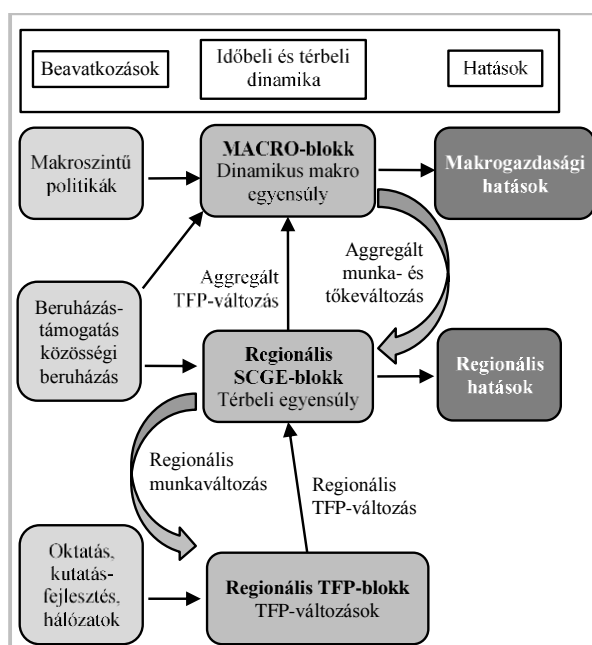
Beavatkozások

Időbeli és térbeli dinamika

Hatások

Makroszintű politikák

MACRO-blokk
Dinamikus makro egyensúly

Makrogazdasági hatások

Aggregált munka- és tőkeváltozás

Aggregált TFP-változás

Beruházás-támogatás közösségi beruházás

Regionális SCGE-blokk
Térbeli egyensúly

Regionális hatások

Regionális munkaváltozás

Regionális TFP-változás

Oktatás, kutatás-fejlesztés, hálózatok

Regionális TFP-blokk
TFP-változások